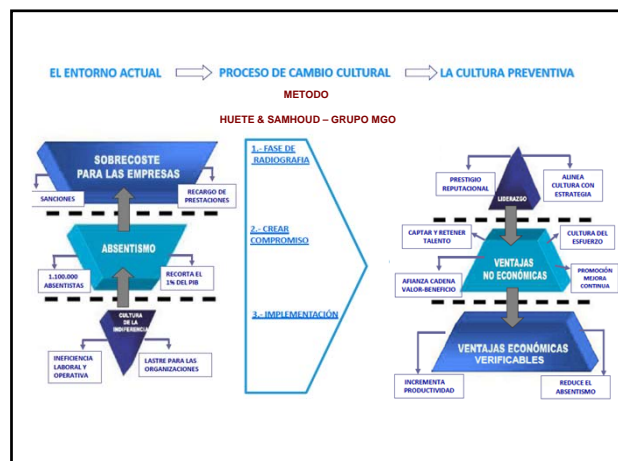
EL ENTORNO ACTUAL PROCESO DE CAMBIO CULTURAL LA CULTURA PREVENTIVA

METODO

HUETE & SAMHOUD – GRUPO MGO

SOBRECOSTE PARA LAS EMPRESAS

SANCIONES

RECARGO DE PRESTACIONES

ABSENTISMO

1.100.000 ABSENTISTAS

RECORTA EL 1% DEL PIB

CULTURA DE LA INDIFERENCIA

INEFICIENCIA LABORAL Y OPERATIVA

LASTRE PARA LAS ORGANIZACIONES

1.- FASE DE RADIOGRAFIA

2.- CREAR COMPROMISO

3.- IMPLEMENTACIÓN

PRESTIGIO REPUTACIONAL

LIDERAZGO

ALINEA CULTURA CON ESTRATEGIA

CAPTAR Y RETENER TALENTO

VENTAJAS NO ECONÓMICAS

CULTURA DEL ESFUERZO

AFIANZA CADENA VALOR-BENEFICIO

PROMOCIÓN MEJORA CONTINUA

VENTAJAS ECONÓMICAS VERIFICABLES

INCREMENTA PRODUCTIVIDAD

REDUCE EL ABSENTISMO